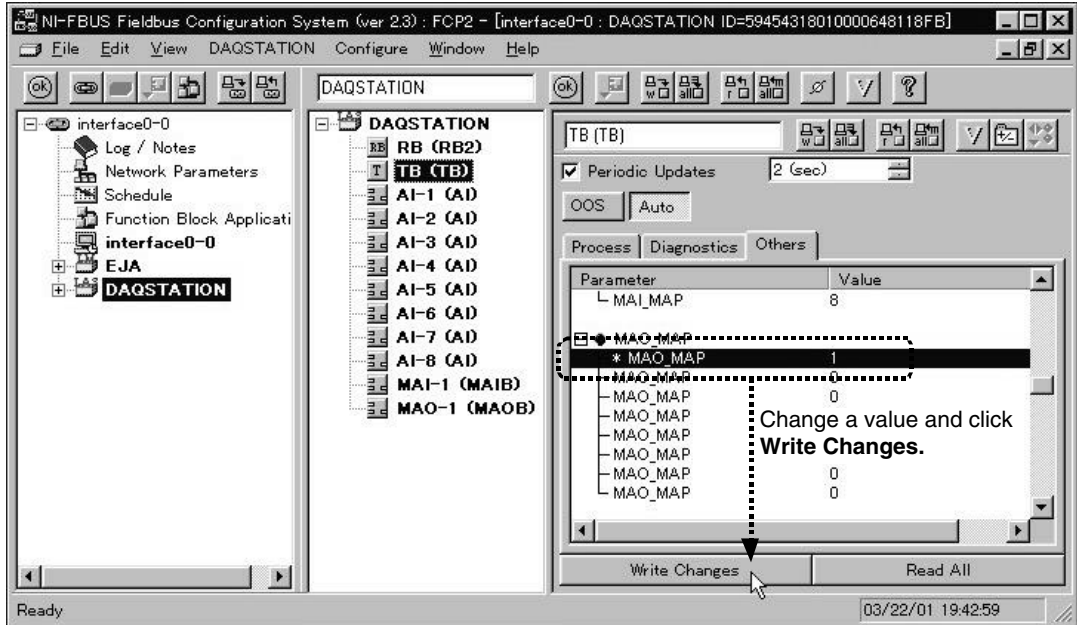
NI-FBUS Fieldbus Configuration System (ver 2.3) : FCP2 - [interface0-0 : DAQSTATION ID=594543180100006481I8FB]

File Edit View DAQSTATION Configure Window Help

DAQSTATION

interface0-0
Log / Notes
Network Parameters
Schedule
Function Block Applicati
interface0-0
EJA
DAQSTATION

DAQSTATION
RB (RB2)
TB (TB)
AI-1 (AI)
AI-2 (AI)
AI-3 (AI)
AI-4 (AI)
AI-5 (AI)
AI-6 (AI)
AI-7 (AI)
AI-8 (AI)
MAI-1 (MAIB)
MAO-1 (MAOB)

TB (TB)
Periodic Updates 2 (sec)
OOS Auto
Process Diagnostics Others

| Parameter | Value |
|---|---|
| MAI_MAP | 8 |
| MAO_MAP | |
| * MAO_MAP | 1 |
| MAO_MAP | 0 |
| MAO_MAP | 0 |
| MAO_MAP | |
| MAO_MAP | |
| MAO_MAP | |
| MAO_MAP | 0 |
| MAO_MAP | 0 |

Change a value and click **Write Changes.**

Write Changes Read All

Ready 03/22/01 19:42:59